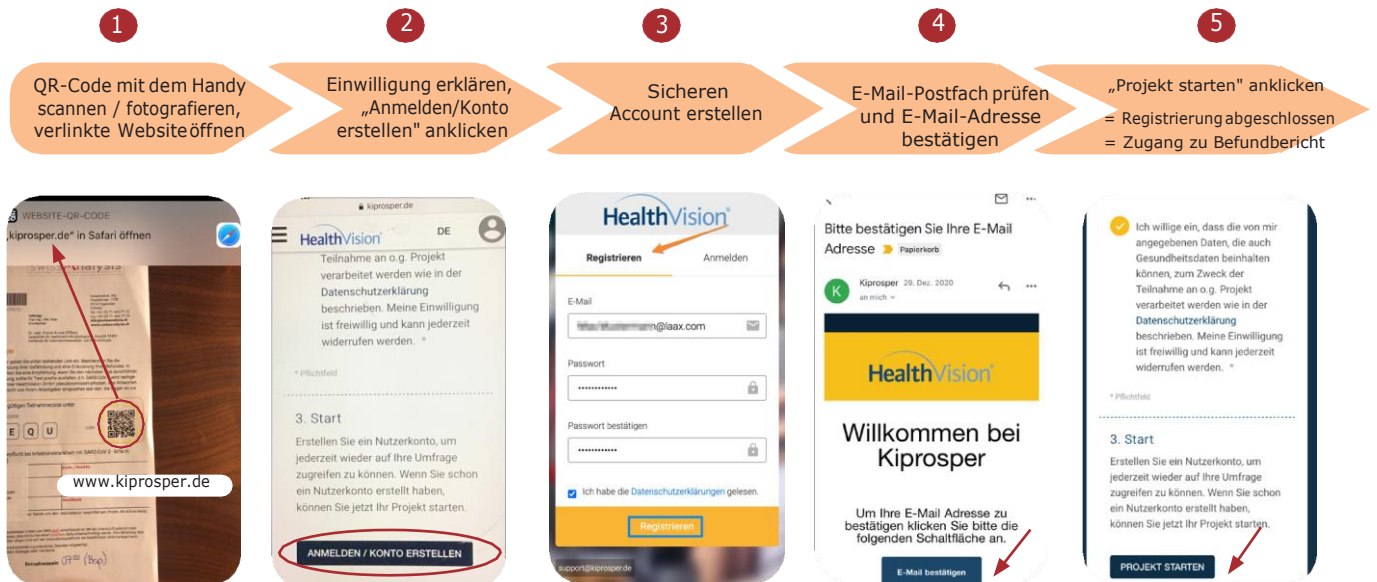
1

QR-Code mit dem Handy scannen / fotografieren, verlinkte Website öffnen

2

Einwilligung erklären, „Anmelden/Konto erstellen" anklicken

3

Sicheren Account erstellen

4

E-Mail-Postfach prüfen und E-Mail-Adresse bestätigen

5

„Projekt starten" anklicken

= Registrierung abgeschlossen
= Zugang zu Befundbericht

WEBSITE-QR-CODE
„kiprosper.de" in Safari öffnen

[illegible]

www.kiprosper.de

kiprosper.de

HealthVision DE

Teilnahme an o.g. Projekt verarbeitet werden wie in der Datenschutzerklärung beschrieben. Meine Einwilligung ist freiwillig und kann jederzeit widerrufen werden. *

* Pflichtfeld

3. Start

Erstellen Sie ein Nutzerkonto, um jederzeit wieder auf Ihre Umfrage zugreifen zu können. Wenn Sie schon ein Nutzerkonto erstellt haben, können Sie jetzt Ihr Projekt starten.

ANMELDEN / KONTO ERSTELLEN

HealthVision

Registrieren Anmelden

E-Mail
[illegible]@laax.com

Passwort
••••••••••••

Passwort bestätigen
••••••••••••

Ich habe die Datenschutzerklärungen gelesen.

Registrieren

support@kiprosper.de

Bitte bestätigen Sie Ihre E-Mail Adresse Papierkorb

K Kiprosper 29. Dez. 2020
an mich

HealthVision

Willkommen bei Kiprosper

Um Ihre E-Mail Adresse zu bestätigen klicken Sie bitte die folgenden Schaltfläche an.

E-Mail bestätigen

Ich willige ein, dass die von mir angegebenen Daten, die auch Gesundheitsdaten beinhalten können, zum Zweck der Teilnahme an o.g. Projekt verarbeitet werden wie in der Datenschutzerklärung beschrieben. Meine Einwilligung ist freiwillig und kann jederzeit widerrufen werden. *

* Pflichtfeld

3. Start

Erstellen Sie ein Nutzerkonto, um jederzeit wieder auf Ihre Umfrage zugreifen zu können. Wenn Sie schon ein Nutzerkonto erstellt haben, können Sie jetzt Ihr Projekt starten.

PROJEKT STARTEN